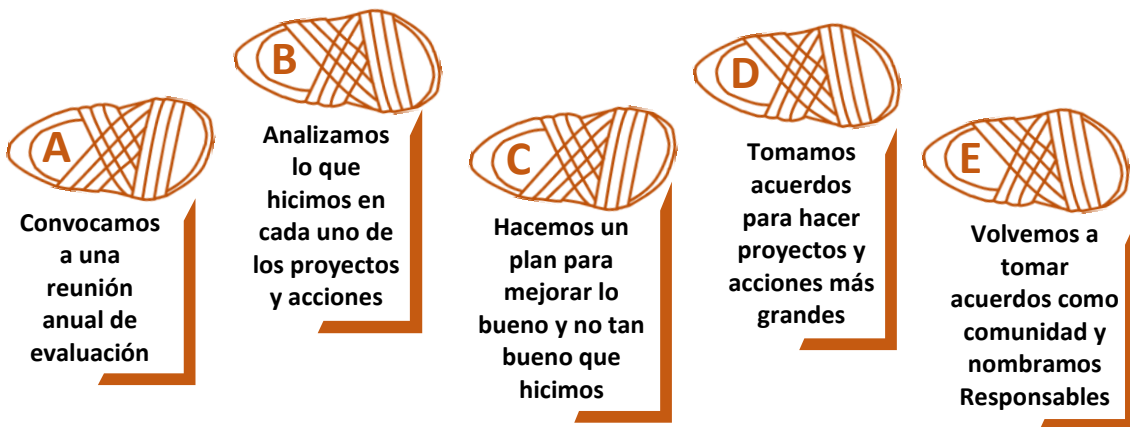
A

Convocamos a una reunión anual de evaluación

B

Analizamos lo que hicimos en cada uno de los proyectos y acciones

C

Hacemos un plan para mejorar lo bueno y no tan bueno que hicimos

D

Tomamos acuerdos para hacer proyectos y acciones más grandes

E

Volvemos a tomar acuerdos como comunidad y nombramos Responsables